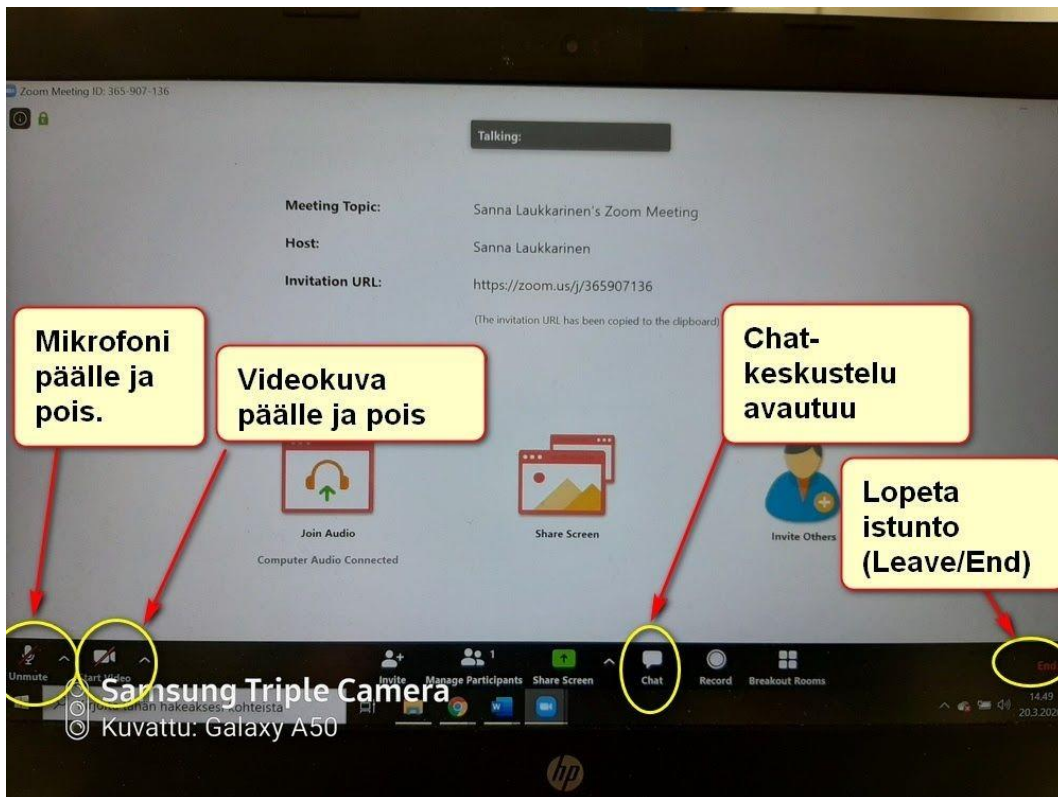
Zoom Meeting ID: 365-907-136

Talking:

Meeting Topic: Sanna Laukkarinen's Zoom Meeting

Host: Sanna Laukkarinen

Invitation URL: https://zoom.us/j/365907136

(The invitation URL has been copied to the clipboard)

Mikrofoni päälle ja pois.

Videokuva päälle ja pois

Chat-keskustelu avautuu

Lopeta istunto (Leave/End)

Join Audio

Computer Audio Connected

Share Screen

Invite Others

Unmute

Start Video

Invite

Manage Participants 1

Share Screen

Chat

Record

Breakout Rooms

End

Samsung Triple Camera

Kuvattu: Galaxy A50

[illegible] hakeakseesi kohteista

14.49

20.3.202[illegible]

hp